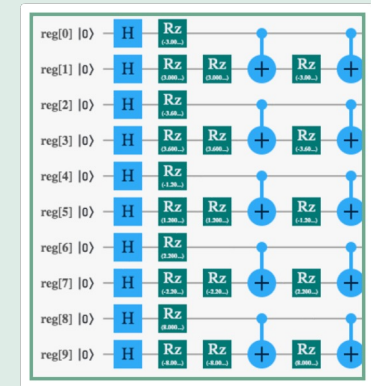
reg[0] |0⟩ H Rz (-3.00...)

reg[1] |0⟩ H Rz (3.000...) Rz (3.000...) Rz (-3.00...)

reg[2] |0⟩ H Rz (-3.60...)

reg[3] |0⟩ H Rz (3.600...) Rz (3.600...) Rz (-3.60...)

reg[4] |0⟩ H Rz (-1.20...)

reg[5] |0⟩ H Rz (1.200...) Rz (1.200...) Rz (-1.20...)

reg[6] |0⟩ H Rz (2.200...)

reg[7] |0⟩ H Rz (-2.20...) Rz (-2.20...) Rz (2.200...)

reg[8] |0⟩ H Rz (8.000...)

reg[9] |0⟩ H Rz (-8.00...) Rz (-8.00...) Rz (8.000...)